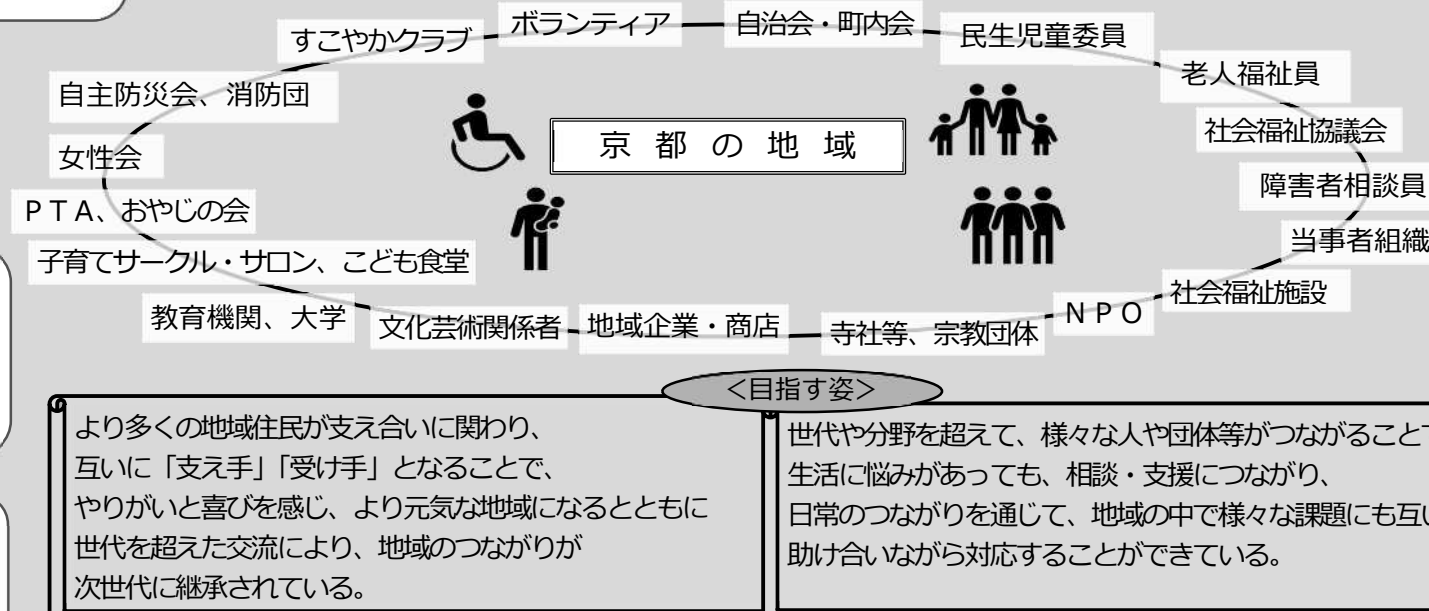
すこやかクラブ

ボランティア

自治会・町内会

民生児童委員

老人福祉員

自主防災会、消防団

京 都 の 地 域

社会福祉協議会

女性会

障害者相談員

ＰＴＡ、おやじの会

当事者組織

子育てサークル・サロン、こども食堂

社会福祉施設

教育機関、大学

文化芸術関係者

地域企業・商店

寺社等、宗教団体

ＮＰＯ

<目指す姿>

より多くの地域住民が支え合いに関わり、
互いに「支え手」「受け手」となることで、
やりがいと喜びを感じ、より元気な地域になるとともに
世代を超えた交流により、地域のつながりが
次世代に継承されている。

世代や分野を超えて、様々な人や団体等がつながること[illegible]
生活に悩みがあっても、相談・支援につながり、
日常のつながりを通じて、地域の中で様々な課題にも互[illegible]
助け合いながら対応することができている。